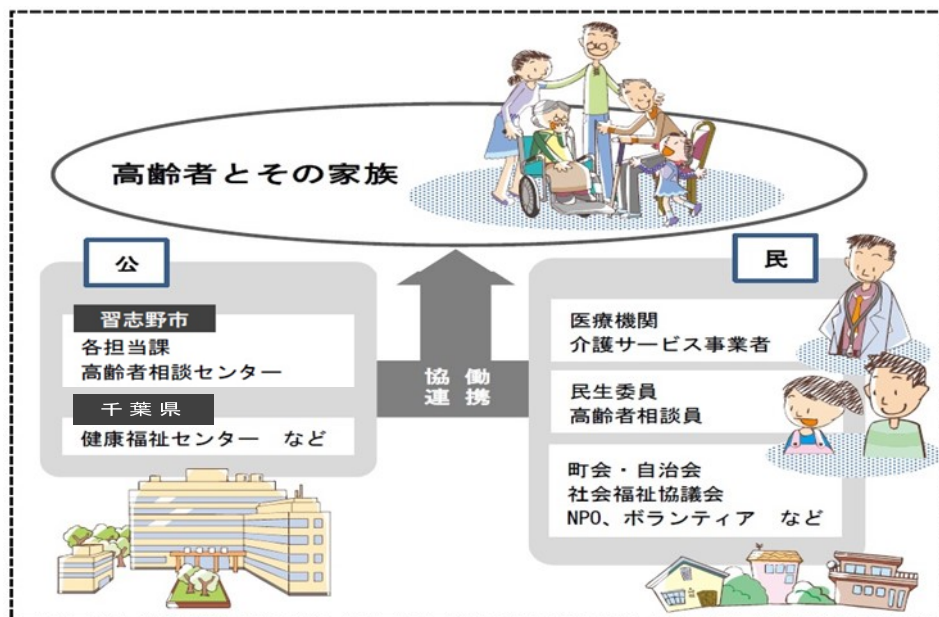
高齢者とその家族

公

習志野市
各担当課
高齢者相談センター

千葉県
健康福祉センター　など

協働
連携

民

医療機関
介護サービス事業者

民生委員
高齢者相談員

町会・自治会
社会福祉協議会
NPO、ボランティア　など